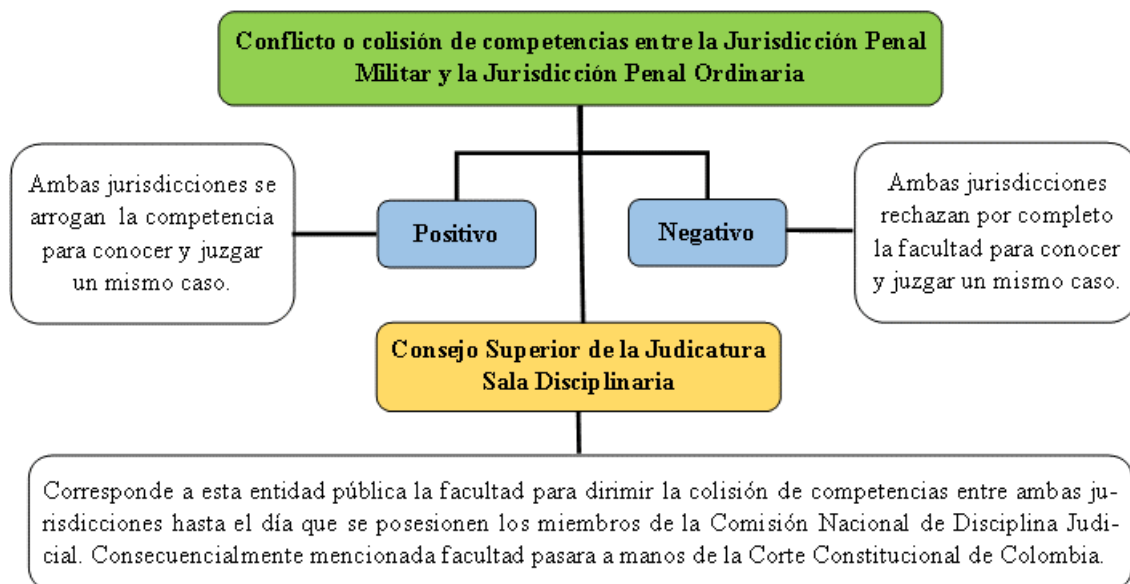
Conflicto o colisión de competencias entre la Jurisdicción Penal Militar y la Jurisdicción Penal Ordinaria

Ambas jurisdicciones se arrogan la competencia para conocer y juzgar un mismo caso.

Positivo

Negativo

Ambas jurisdicciones rechazan por completo la facultad para conocer y juzgar un mismo caso.

Consejo Superior de la Judicatura Sala Disciplinaria

Corresponde a esta entidad pública la facultad para dirimir la colisión de competencias entre ambas jurisdicciones hasta el día que se posesionen los miembros de la Comisión Nacional de Disciplina Judicial. Consecuencialmente mencionada facultad pasara a manos de la Corte Constitucional de Colombia.